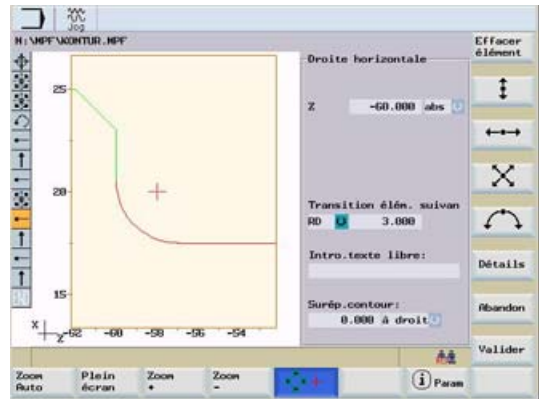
Jog
N:\MPF\KONTUR.MPF

25
20
15
X
Z
-62 -60 -58 -56 -54

Droite horizontale

Z -60.000 abs

Transition élém. suivan
RD 3.000

Intro.texte libre:

Surép.contour:
0.000 à droit

Effacer élément

Détails
Abandon
Valider

Zoom Auto
Plein écran
Zoom +
Zoom -
Param